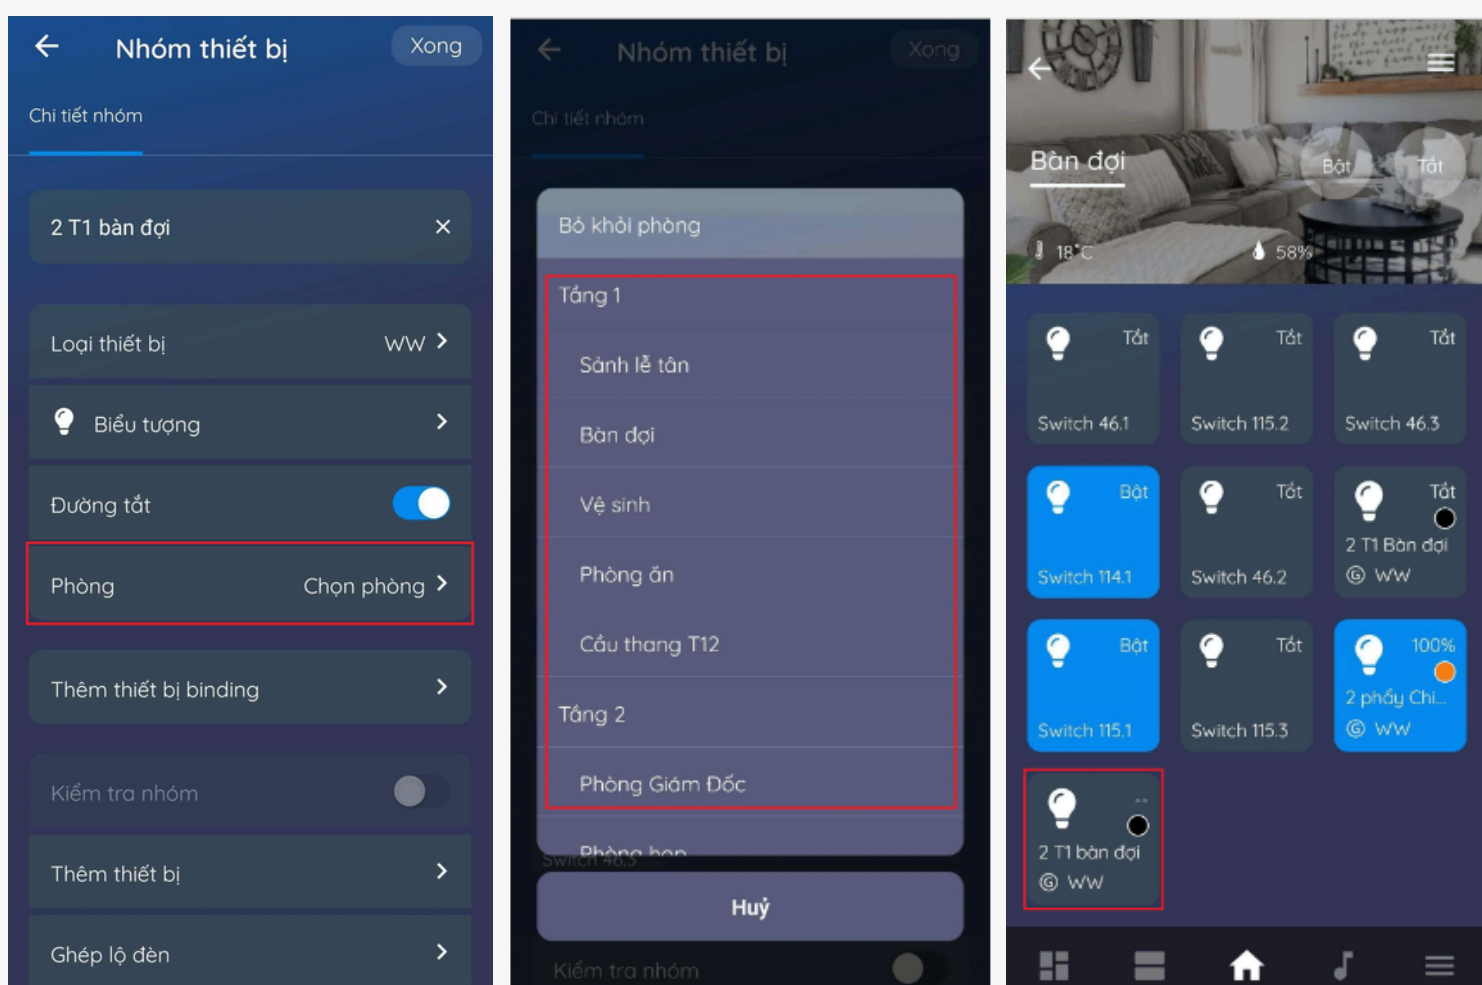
Nhóm thiết bị
Xong
Chi tiết nhóm
2 T1 bàn đợi ×
Loại thiết bị WW >
Biểu tượng >
Đường tắt
Phòng Chọn phòng >
Thêm thiết bị binding >
Kiểm tra nhóm
Thêm thiết bị >
Ghép lộ đèn >

Nhóm thiết bị
Xong
Chi tiết nhóm
Bỏ khỏi phòng
Tầng 1
Sảnh lễ tân
Bàn đợi
Vệ sinh
Phòng ăn
Cầu thang T12
Tầng 2
Phòng Giám Đốc
Phòng họp
Switch 46.3
Huỷ
Kiểm tra nhóm

Bàn đợi
Bật
Tắt
18°C
58%
Tắt
Switch 46.1
Tắt
Switch 115.2
Tắt
Switch 46.3
Bật
Switch 114.1
Tắt
Switch 46.2
Tắt
2 T1 Bàn đợi
WW
Bật
Switch 115.1
Tắt
Switch 115.3
100%
2 phầy Chi...
WW
--
2 T1 bàn đợi
WW